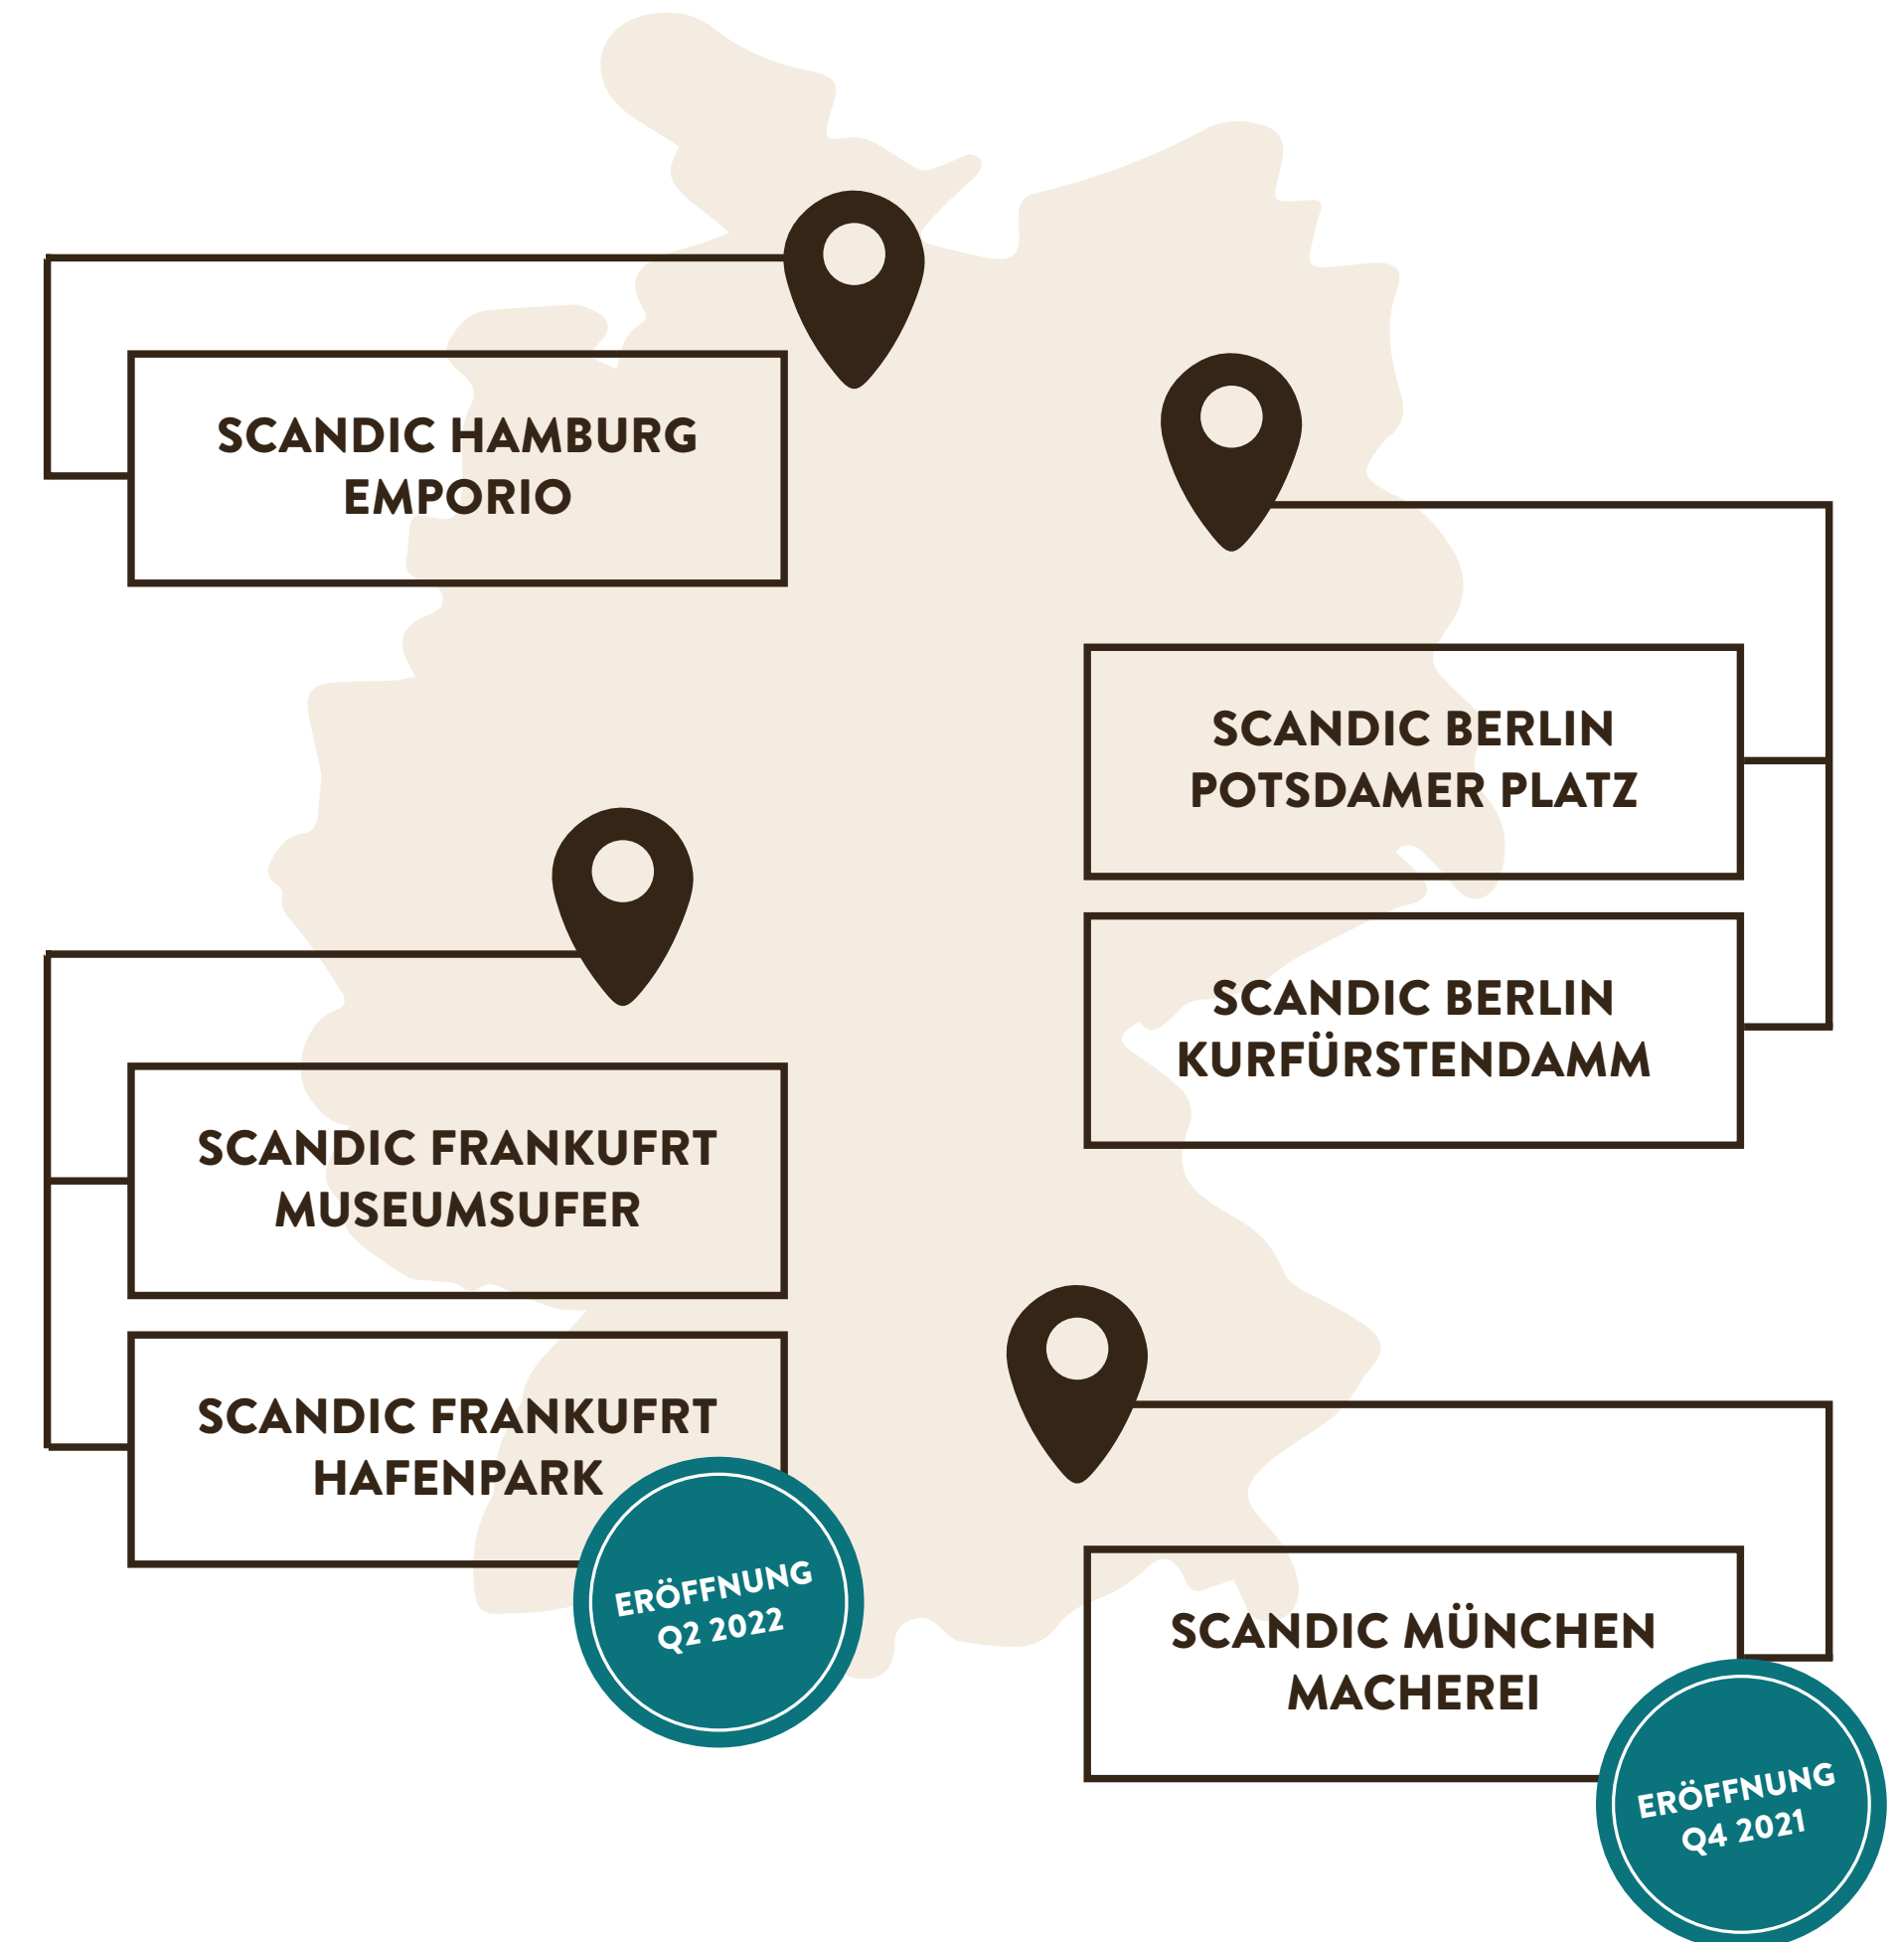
SCANDIC HAMBURG EMPORIO

SCANDIC BERLIN POTSDAMER PLATZ

SCANDIC BERLIN KURFÜRSTENDAMM

SCANDIC FRANKUFRT MUSEUMSUFER

SCANDIC FRANKUFRT HAFENPARK

ERÖFFNUNG Q2 2022

SCANDIC MÜNCHEN MACHEREI

ERÖFFNUNG Q4 2021